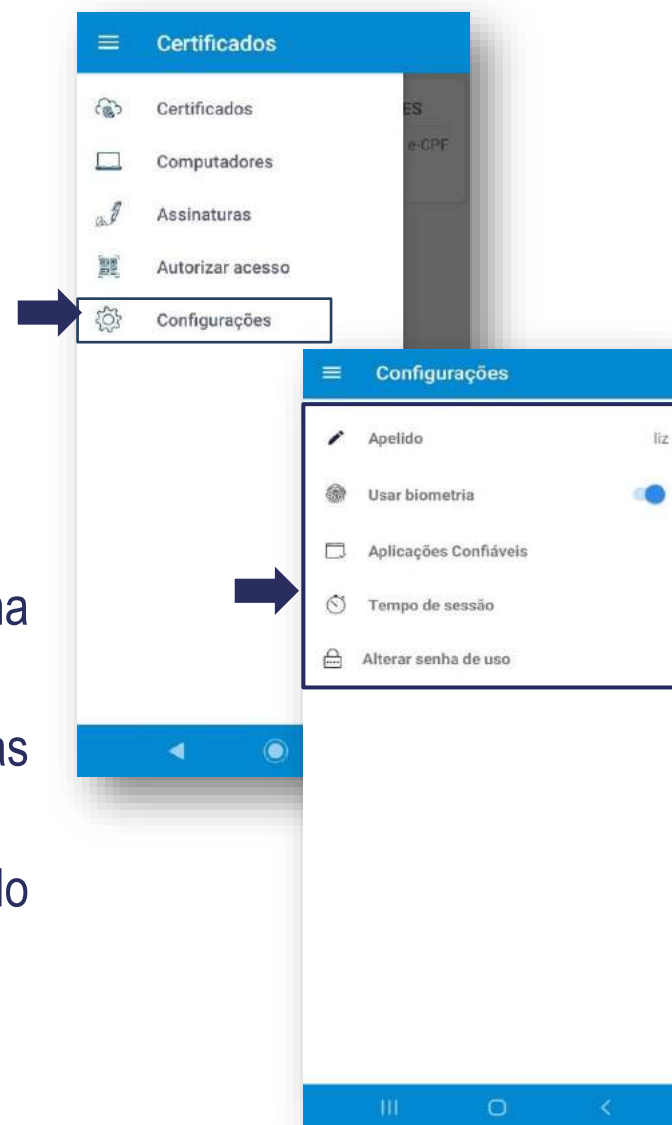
Certificados

Certificados
Computadores
Assinaturas
Autorizar acesso
Configurações

ES
e-CPF

Configurações

Apelido
liz
Usar biometria
Aplicações Confiáveis
Tempo de sessão
Alterar senha de uso

na
as
do